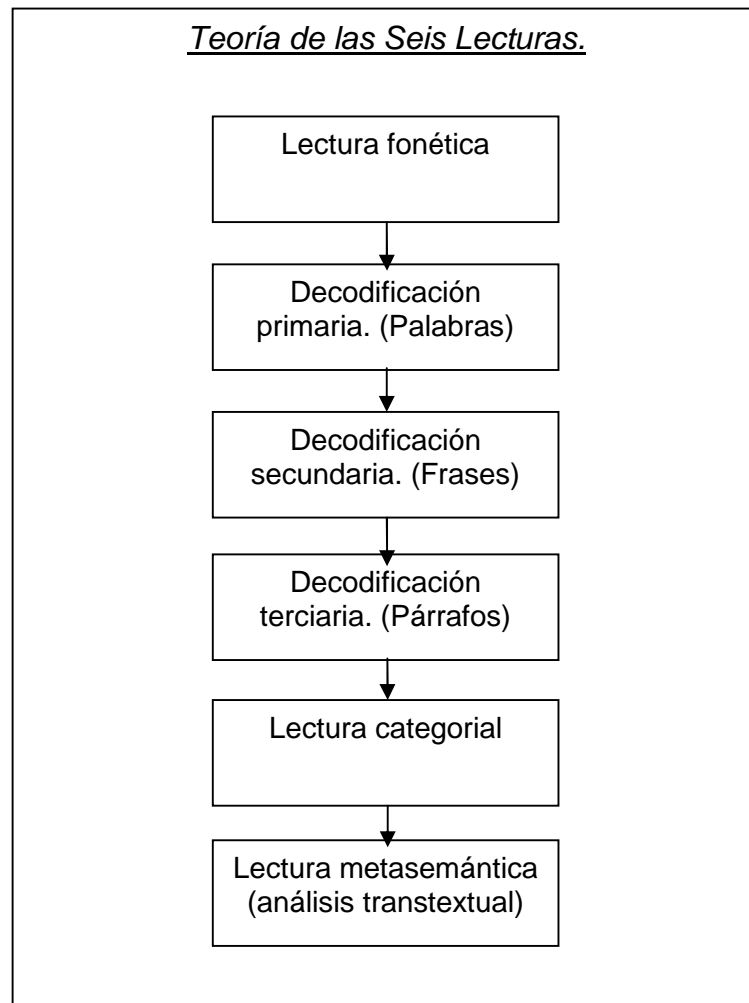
Teoría de las Seis Lecturas.

Lectura fonética

Decodificación primaria. (Palabras)

Decodificación secundaria. (Frases)

Decodificación terciaria. (Párrafos)

Lectura categorial

Lectura metasemántica (análisis transtextual)